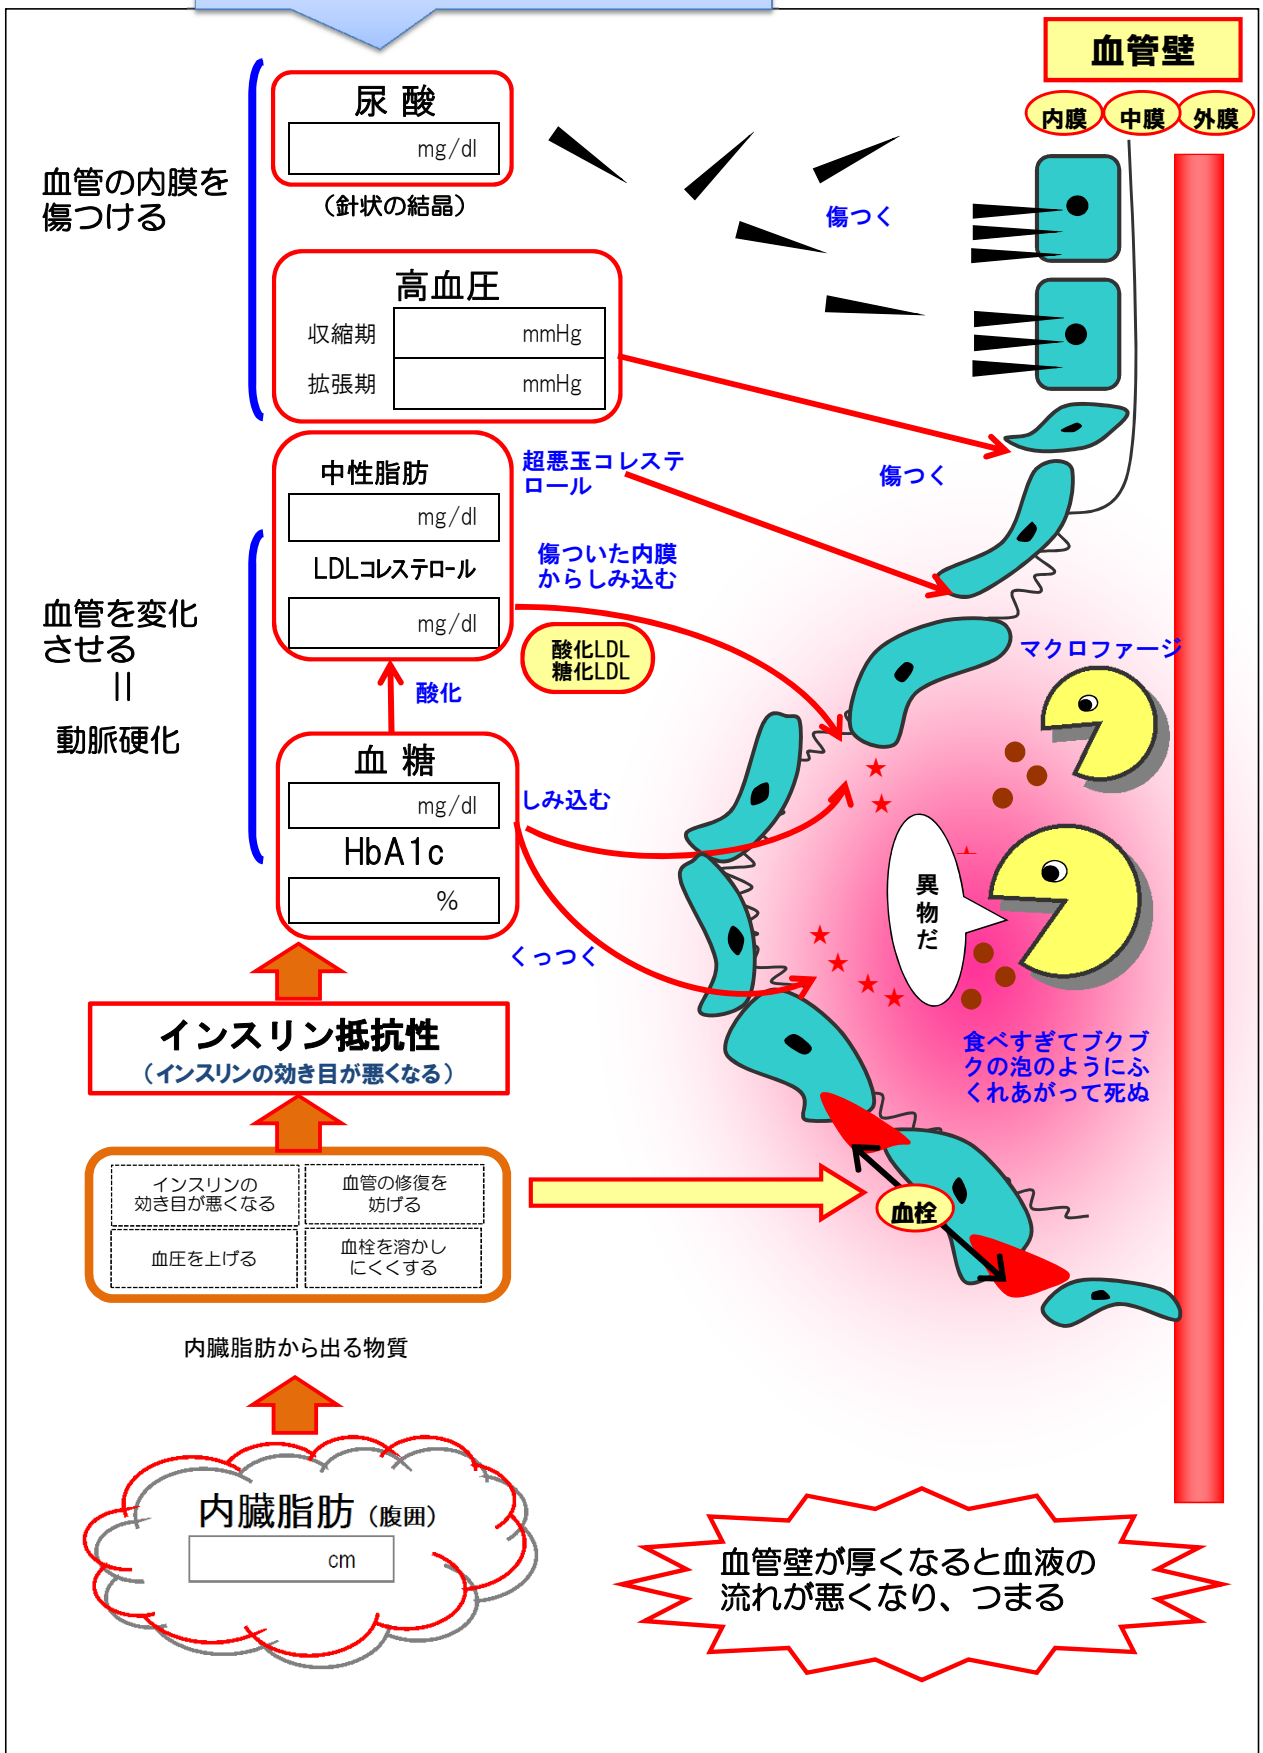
血管壁

内膜　中膜　外膜

血管の内膜を傷つける

尿 酸
mg/dl
（針状の結晶）

傷つく

高血圧
収縮期　mmHg
拡張期　mmHg

傷つく

中性脂肪
mg/dl
LDLコレステロール
mg/dl

超悪玉コレステロール

傷ついた内膜からしみ込む

酸化LDL
糖化LDL

マクロファージ

血管を変化させる
||
動脈硬化

酸化

血 糖
mg/dl
HbA1c
%

しみ込む

異物だ

くっつく

食べすぎてブクブクの泡のようにふくれあがって死ぬ

インスリン抵抗性
（インスリンの効き目が悪くなる）

| インスリンの効き目が悪くなる | 血管の修復を妨げる |
|---|---|
| 血圧を上げる | 血栓を溶かしにくくする |

血栓

内臓脂肪から出る物質

内臓脂肪（腹囲）
cm

血管壁が厚くなると血液の流れが悪くなり、つまる